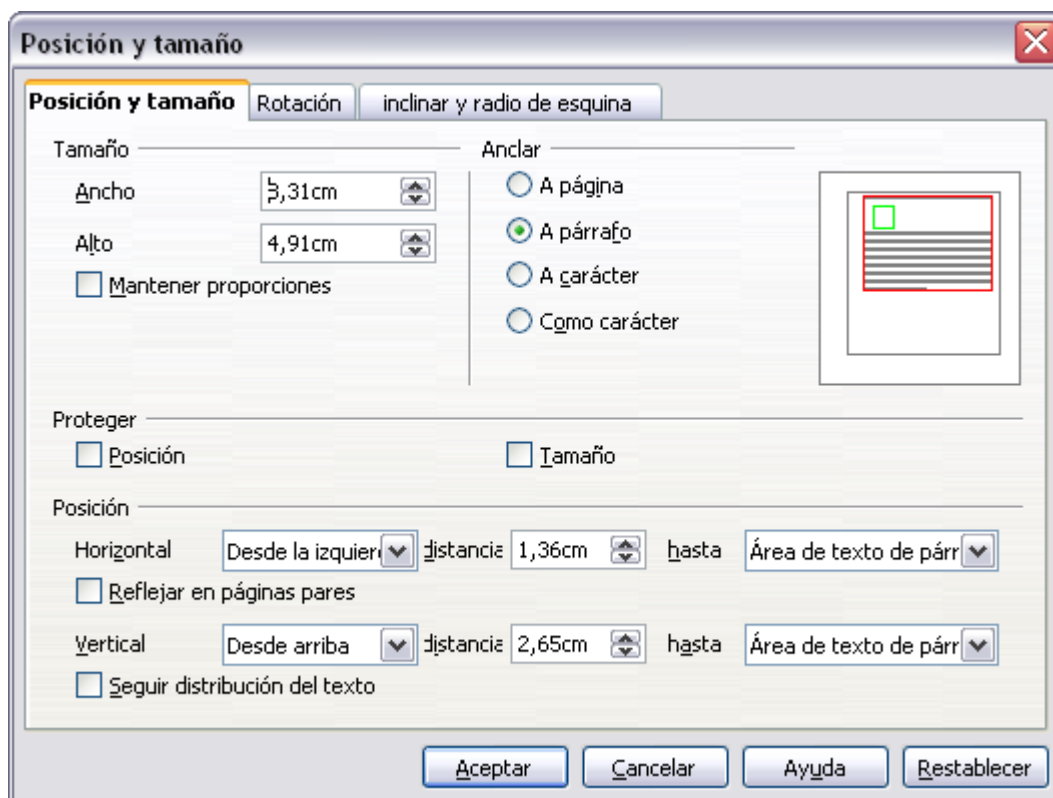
Posición y tamaño

Posición y tamaño | Rotación | inclinar y radio de esquina

Tamaño
Ancho 3,31cm
Alto 4,91cm
Mantener proporciones

Anclar
A página
A párrafo
A carácter
Como carácter

Proteger
Posición
Tamaño

Posición
Horizontal Desde la izquier distancia 1,36cm hasta Área de texto de párr
Reflejar en páginas pares
Vertical Desde arriba distancia 2,65cm hasta Área de texto de párr
Seguir distribución del texto

Aceptar Cancelar Ayuda Restablecer